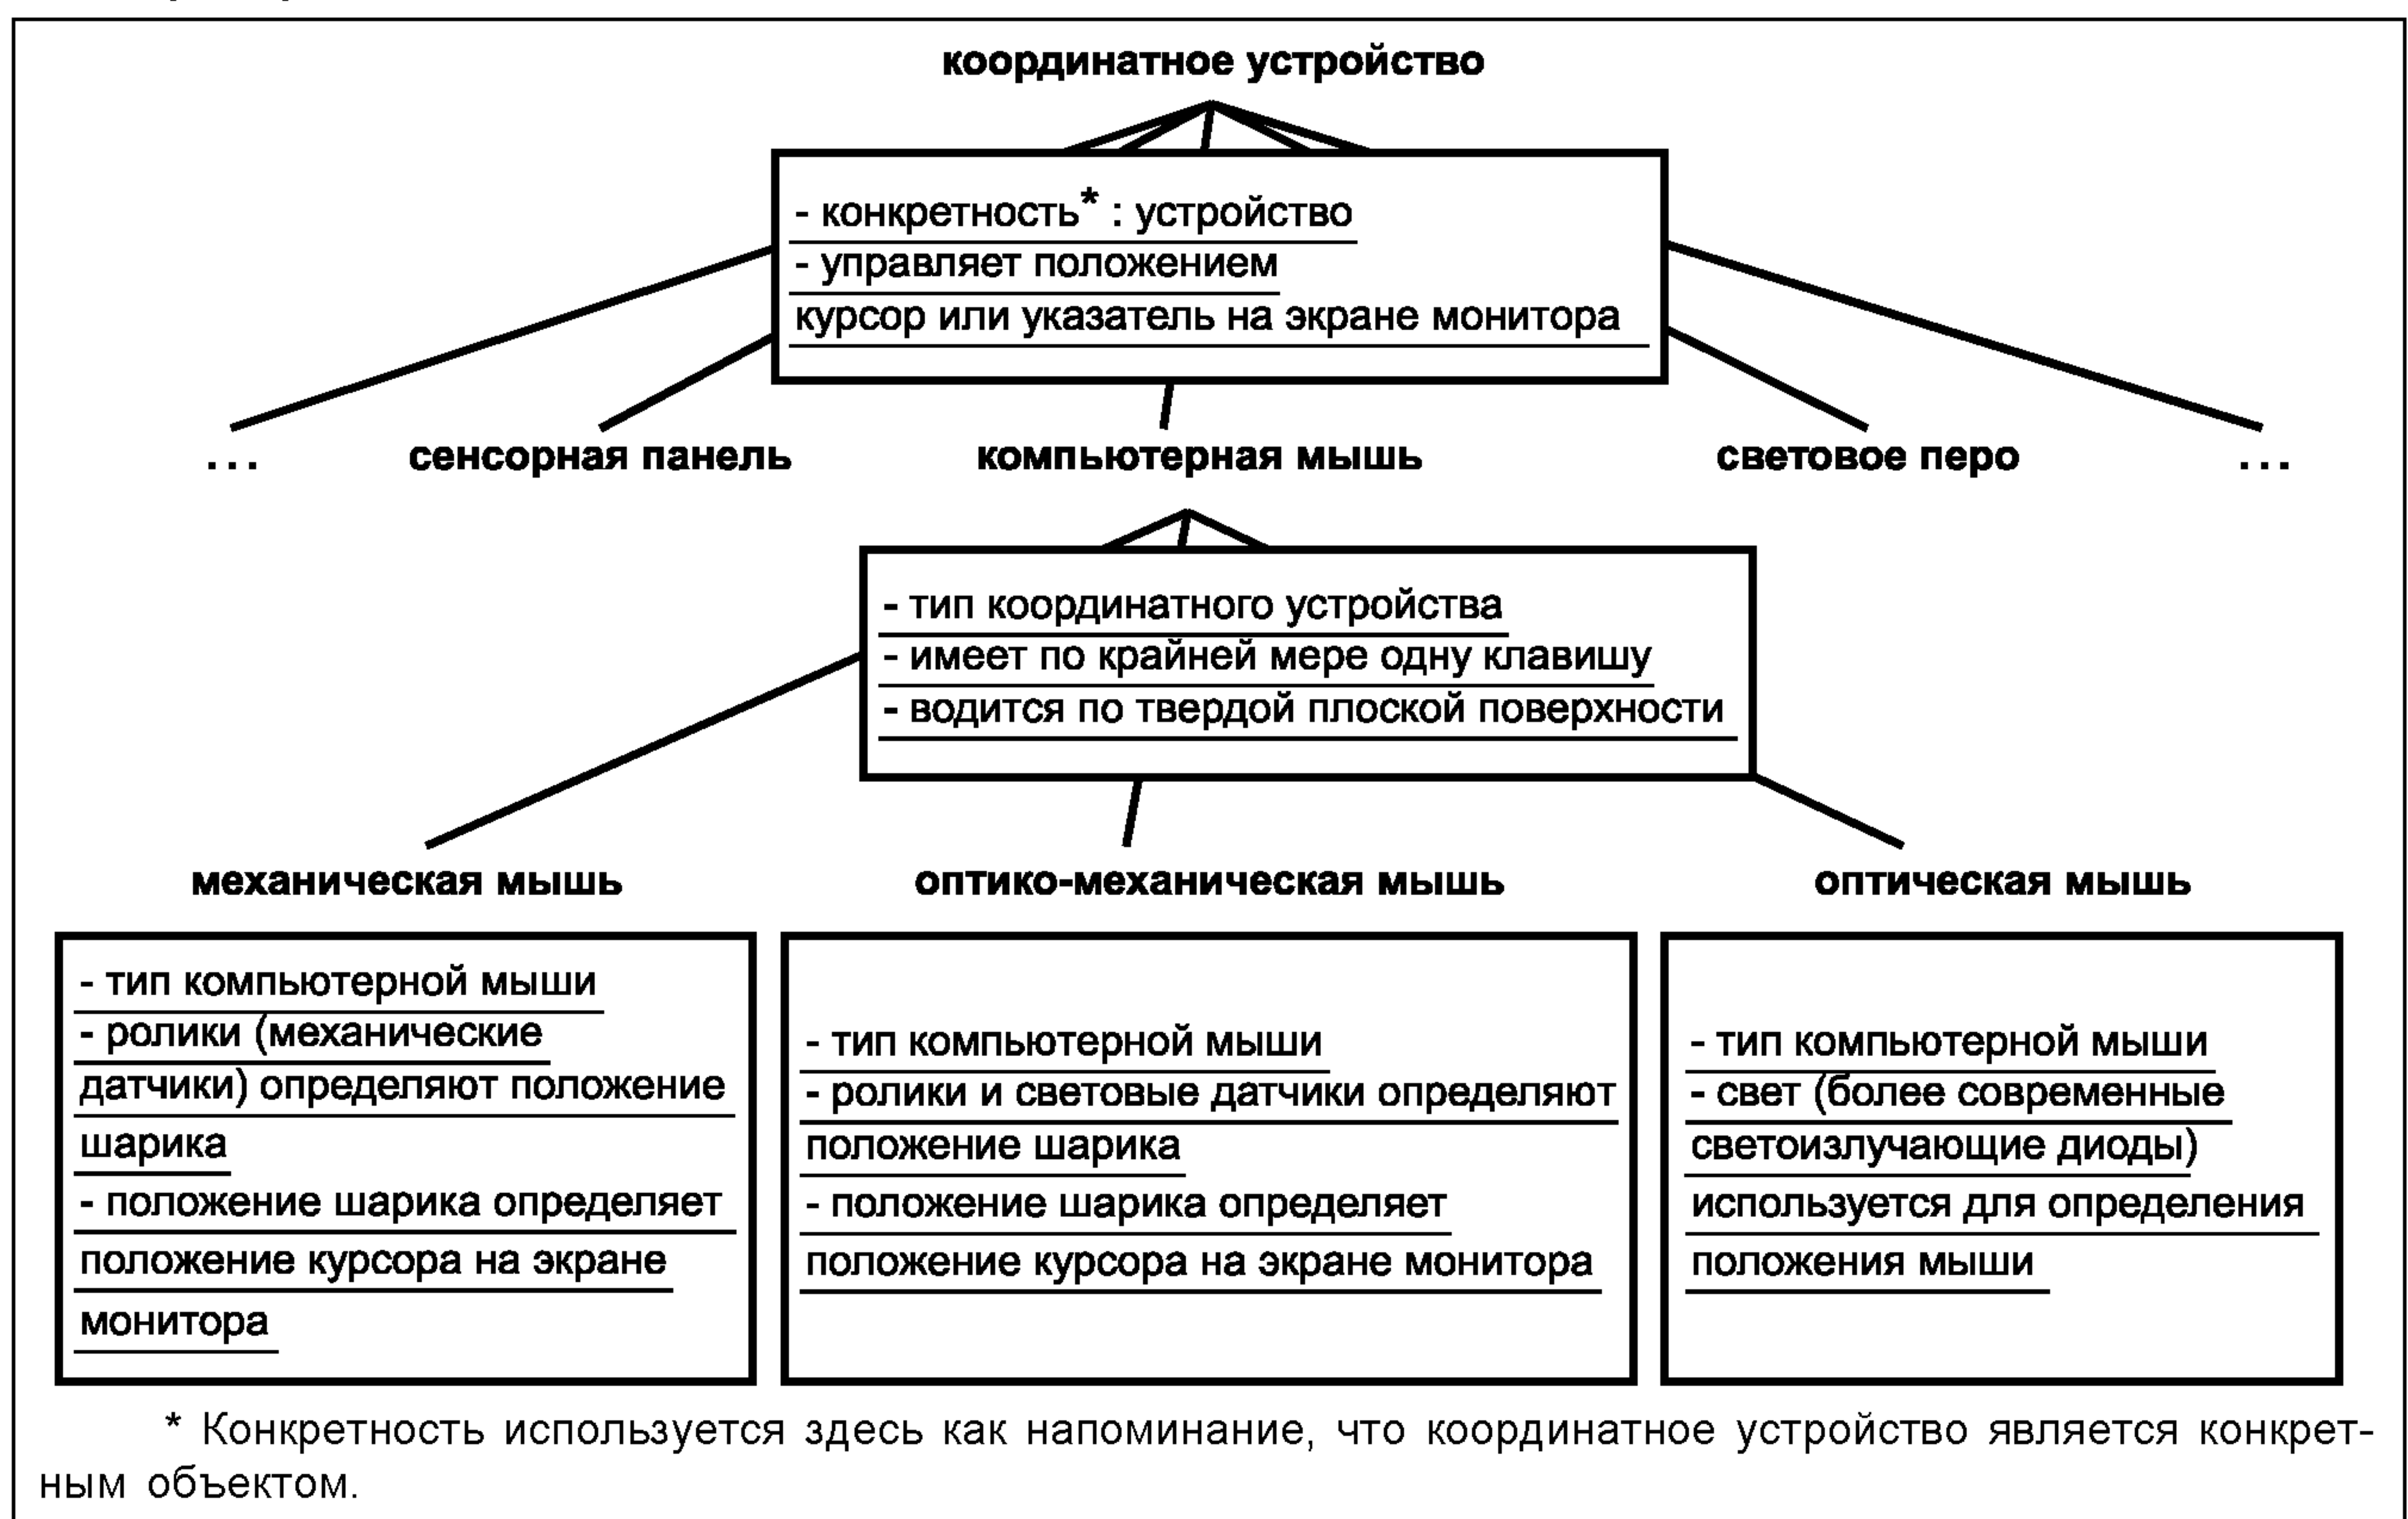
координатное устройство

- конкретность* : устройство
- управляет положением
курсор или указатель на экране монитора

...
сенсорная панель
компьютерная мышь
световое перо
...

- тип координатного устройства
- имеет по крайней мере одну клавишу
- водится по твердой плоской поверхности

механическая мышь
оптико-механическая мышь
оптическая мышь

- тип компьютерной мыши
- ролики (механические датчики) определяют положение шарика
- положение шарика определяет положение курсора на экране монитора

- тип компьютерной мыши
- ролики и световые датчики определяют положение шарика
- положение шарика определяет положение курсора на экране монитора

- тип компьютерной мыши
- свет (более современные светоизлучающие диоды) используется для определения положения мыши

* Конкретность используется здесь как напоминание, что координатное устройство является конкретным объектом.